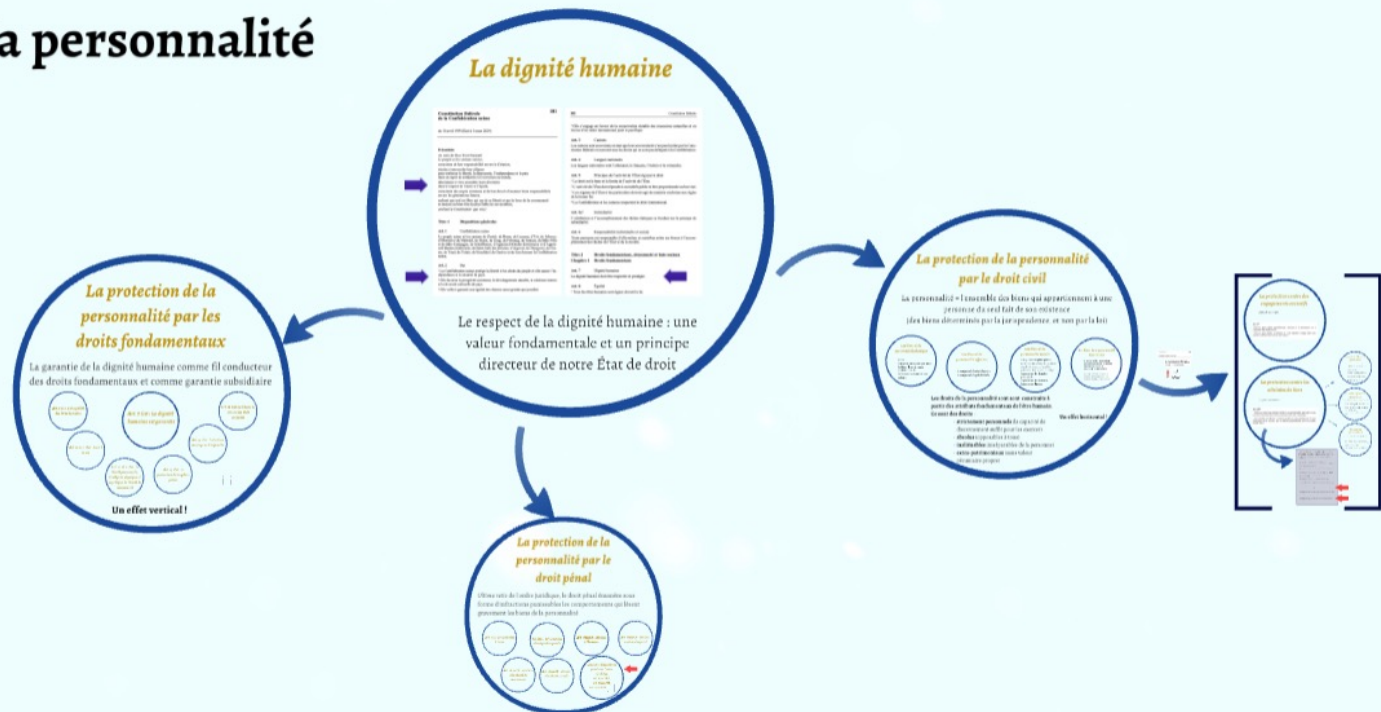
a personnalité

La dignité humaine

Le respect de la dignité humaine : une valeur fondamentale et un principe directeur de notre État de droit

La protection de la personnalité par les droits fondamentaux

La garantie de la dignité humaine comme fil conducteur des droits fondamentaux et comme garantie subsidiaire

Art. 7 Cst : la dignité humaine respectée

Un effet vertical !

La protection de la personnalité par le droit pénal

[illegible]

La protection de la personnalité par le droit civil

La personnalité = l'ensemble des biens qui appartiennent à une personne du seul fait de son existence (des biens déterminés par la jurisprudence, et non par la loi)

Un effet horizontal !

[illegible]